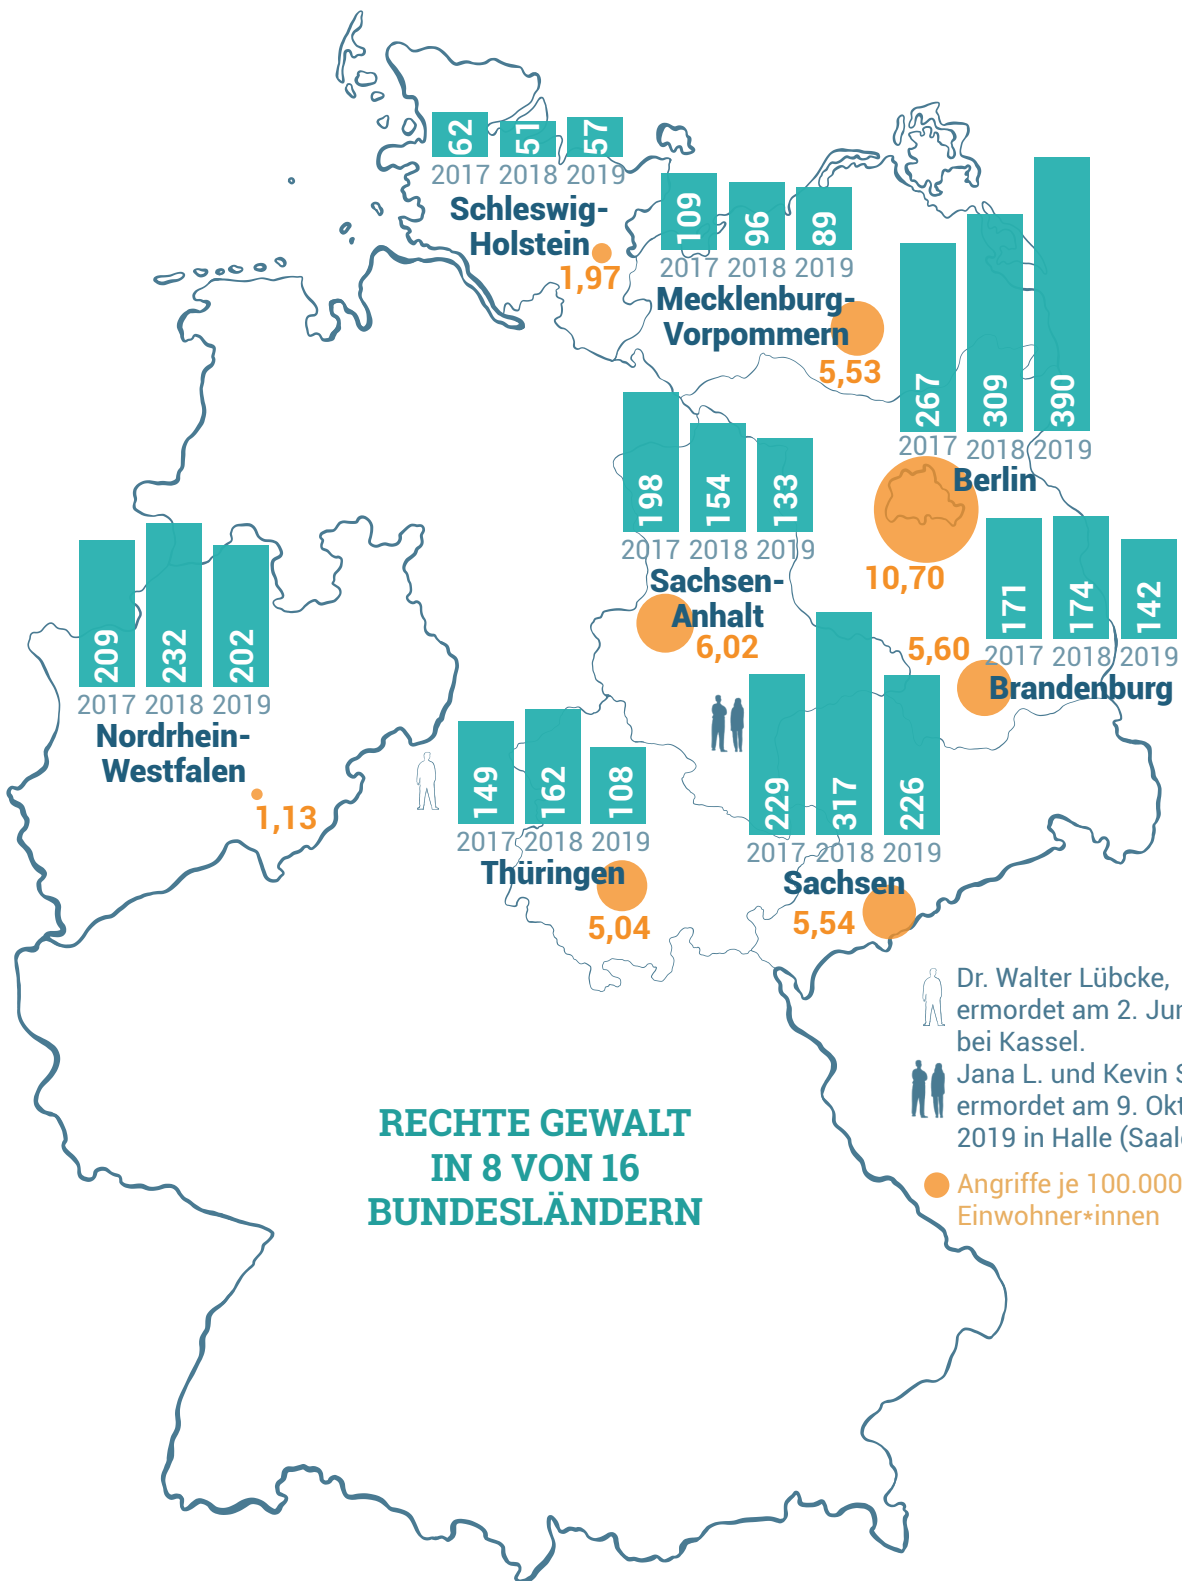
62 51 57
2017 2018 2019
Schleswig-Holstein
1,97

109 96 89
2017 2018 2019
Mecklenburg-Vorpommern
5,53

267 309 390
2017 2018 2019
Berlin
10,70

198 154 133
2017 2018 2019
Sachsen-Anhalt
6,02

171 174 142
2017 2018 2019
Brandenburg
5,60

209 232 202
2017 2018 2019
Nordrhein-Westfalen
1,13

149 162 108
2017 2018 2019
Thüringen
5,04

229 317 226
2017 2018 2019
Sachsen
5,54

Dr. Walter Lübcke, ermordet am 2. Jun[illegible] bei Kassel.
Jana L. und Kevin S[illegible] ermordet am 9. Okt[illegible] 2019 in Halle (Saal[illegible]
Angriffe je 100.000 Einwohner*innen

RECHTE GEWALT IN 8 VON 16 BUNDESLÄNDERN